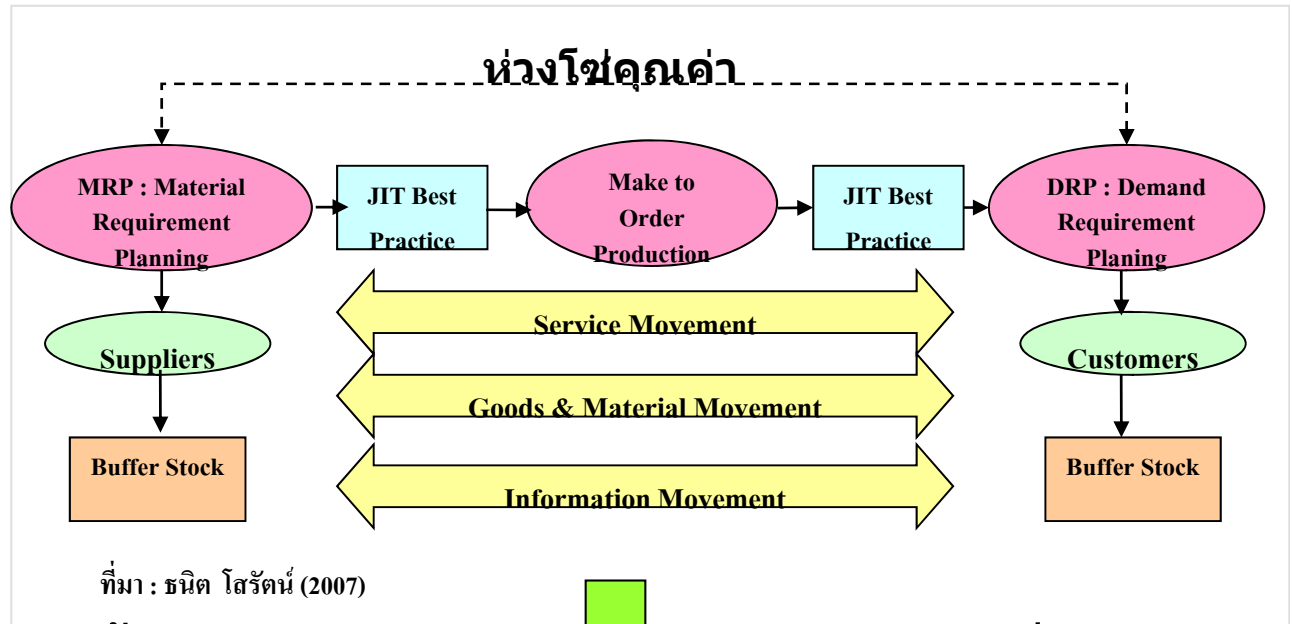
ห่วงโซ่คุณค่า

MRP : Material Requirement Planning

JIT Best Practice

Make to Order Production

JIT Best Practice

DRP : Demand Requirement Planing

Suppliers

Customers

Service Movement

Goods & Material Movement

Information Movement

Buffer Stock

Buffer Stock

ที่มา : ธนิต โสรัตน์ (2007)